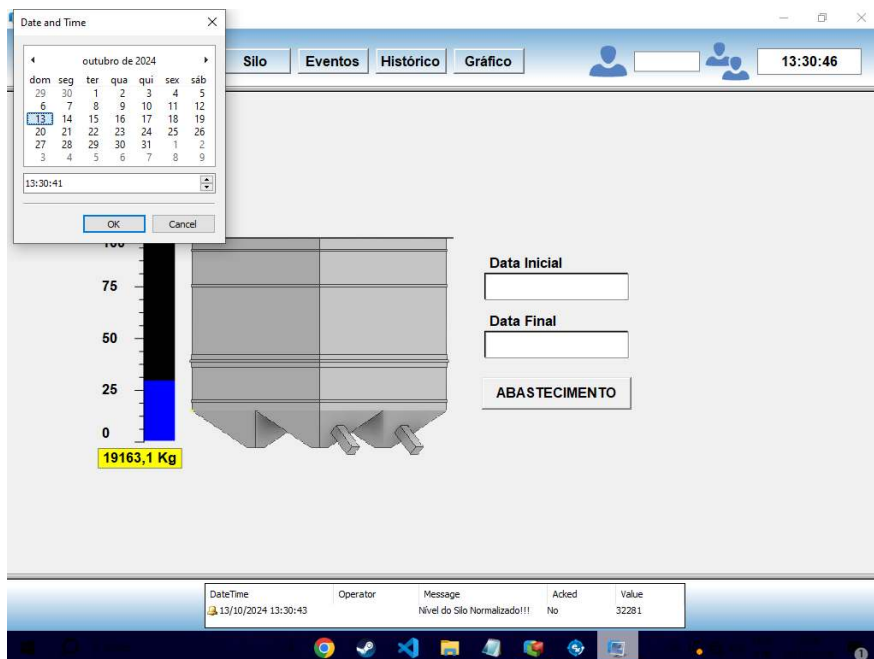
Date and Time

outubro de 2024

| dom | seg | ter | qua | qui | sex | sáb |
|---|---|---|---|---|---|---|
| 29 | 30 | 1 | 2 | 3 | 4 | 5 |
| 6 | 7 | 8 | 9 | 10 | 11 | 12 |
| 13 | 14 | 15 | 16 | 17 | 18 | 19 |
| 20 | 21 | 22 | 23 | 24 | 25 | 26 |
| 27 | 28 | 29 | 30 | 31 | 1 | 2 |
| 3 | 4 | 5 | 6 | 7 | 8 | 9 |

13:30:41

OK Cancel

Silo Eventos Histórico Gráfico

13:30:46

100
75
50
25
0

19163,1 Kg

Data Inicial

Data Final

ABASTECIMENTO

| DateTime | Operator | Message | Acked | Value |
|---|---|---|---|---|
| 13/10/2024 13:30:43 | | Nível do Silo Normalizado!!! | No | 32281 |